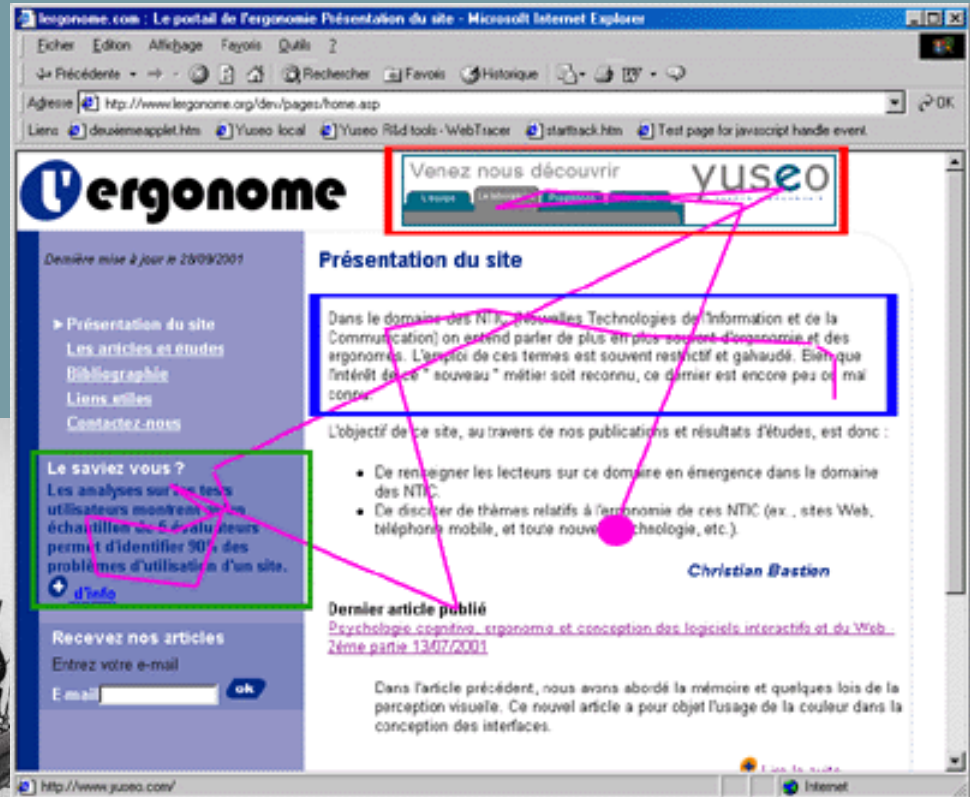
lergonome.com : Le portail de l'ergonomie Présentation du site - Microsoft Internet Explorer

Fichier Edition Affichage Favoris Outils ?

Précédente Rechercher Favoris Historique

Adresse http://www.lergonome.org/dev/pages/home.asp OK

Liens deuxiemeapplet.htm Yuseo local Yuseo R&d tools - WebTracer starttrack.htm Test page for javascript handle event

l'ergonome

Venez nous découvrir yuseo

Dernière mise à jour le 28/09/2001

Présentation du site

▸ Présentation du site
Les articles et etudes
Bibliographie
Liens utiles
Contactez-nous

Dans le domaine des NTIC (Nouvelles Technologies de l'Information et de la Communication) on entend parler de plus en plus souvent d'ergonomie et des ergonomes. L'emploi de ces termes est souvent restrictif et galvaudé. Bien que l'intérêt de ce " nouveau " métier soit reconnu, ce dernier est encore peu ou mal connu.

L'objectif de ce site, au travers de nos publications et résultats d'études, est donc :

• De renseigner les lecteurs sur ce domaine en émergence dans le domaine des NTIC.
• De discuter de thèmes relatifs à l'ergonomie de ces NTIC (ex. : sites Web, téléphone mobile, et toute nouvelle technologie, etc.).

Christian Bastien

Le saviez vous ?
Les analyses sur les tests utilisateurs montrent qu'un échantillon de 5 évaluateurs permet d'identifier 90% des problèmes d'utilisation d'un site.
d'info

Dernier article publié
Psychologie cognitive, ergonomie et conception des logiciels interactifs et du Web : 2ème partie 13/07/2001

Recevez nos articles
Entrez votre e-mail
E-mail ok

Dans l'article précédent, nous avons abordé la mémoire et quelques lois de la perception visuelle. Ce nouvel article a pour objet l'usage de la couleur dans la conception des interfaces.

Lire la suite

http://www.yuseo.com/ Internet